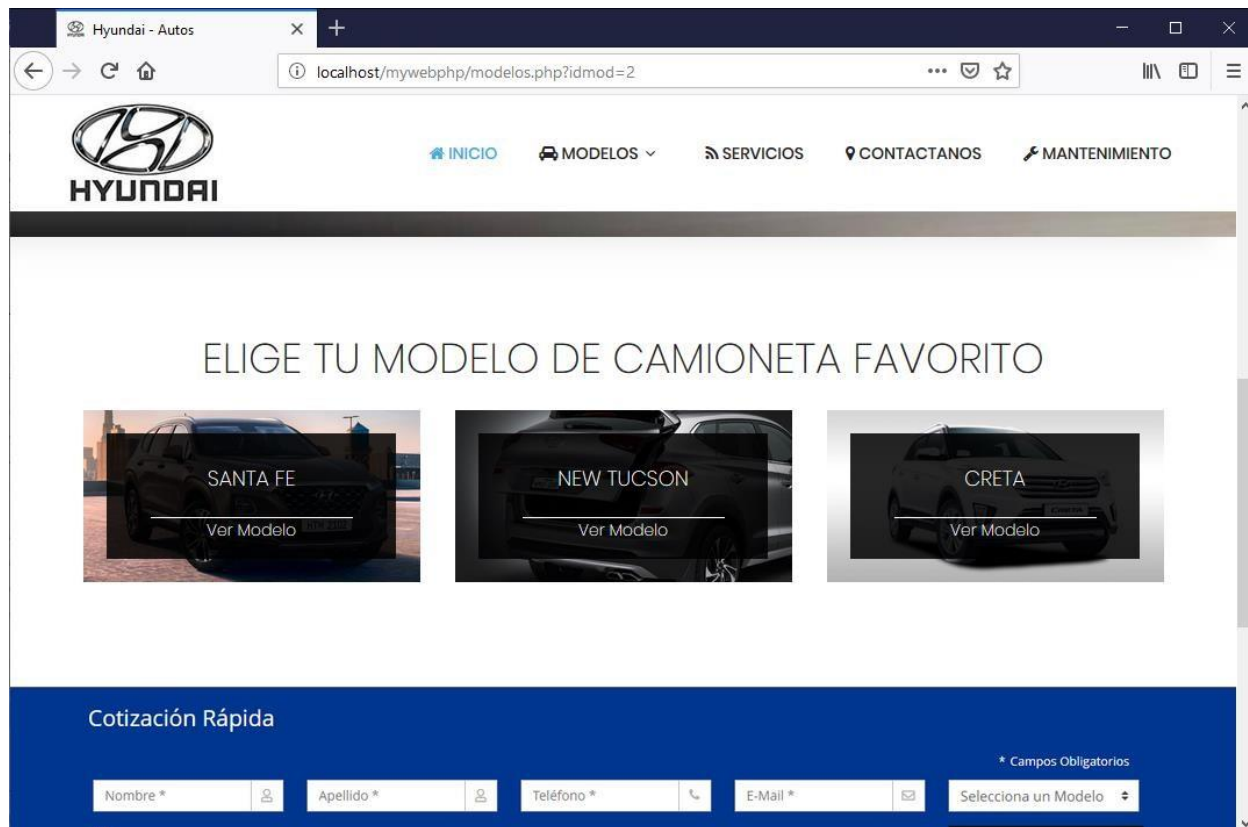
Hyundai - Autos

localhost/mywebphp/modelos.php?idmod=2

HYUNDAI

INICIO MODELOS SERVICIOS CONTACTANOS MANTENIMIENTO

ELIGE TU MODELO DE CAMIONETA FAVORITO

SANTA FE
Ver Modelo

NEW TUCSON
Ver Modelo

CRETA
Ver Modelo

Cotización Rápida

* Campos Obligatorios

Nombre *
Apellido *
Teléfono *
E-Mail *
Selecciona un Modelo